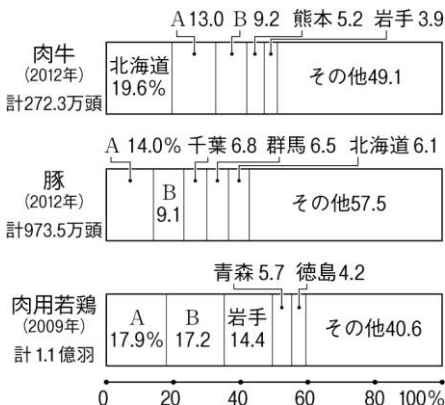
A 13.0　B 9.2　熊本 5.2　岩手 3.9

肉牛
(2012年)
計272.3万頭

北海道
19.6%

その他49.1

A 14.0%　千葉 6.8　群馬 6.5　北海道 6.1

豚
(2012年)
計973.5万頭

B
9.1

その他57.5

青森 5.7　徳島 4.2

肉用若鶏
(2009年)
計 1.1 億羽

A
17.9%

B
17.2

岩手
14.4

その他40.6

0　20　40　60　80　100%